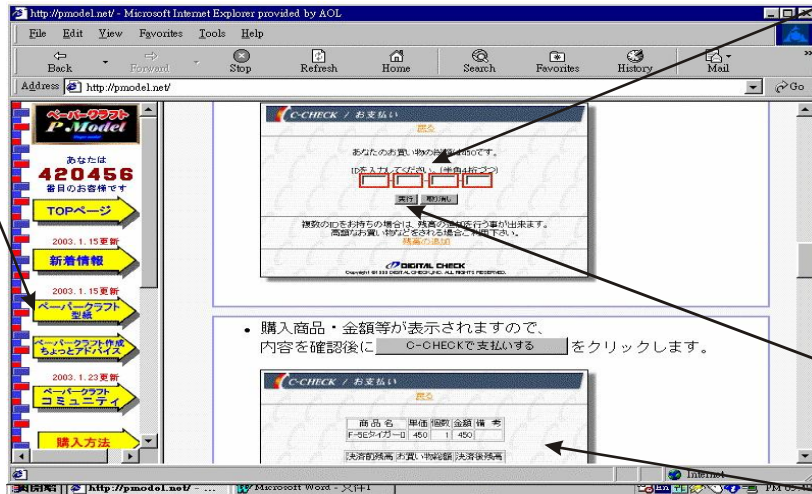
http://pmodel.net/ - Microsoft Internet Explorer provided by AOL

File Edit View Favorites Tools Help

Back Forward Stop Refresh Home Search Favorites History Mail

Address http://pmodel.net/ Go

ペーパークラフト
P.Model

あなたは
420456
番目のお客様です

TOPページ

2003. 1. 15更新
新着情報

2003. 1. 15更新
ペーパークラフト
型紙

ペーパークラフト作成
ちょっとアドバイス

2003. 1. 23更新
ペーパークラフト
コミュニティ

購入方法

C-CHECK / お支払い

戻る

あなたのお買い物の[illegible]IDです。

IDを入力してください。(半角4桁ずつ)

実行 取り消し

複数のIDをお持ちの場合は、残高の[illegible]を行う事が出来ます。
高額なお買い物などをされる場合にご利用下さい。
残高の追加

DIGITAL CHECK

• 購入商品・金額等が表示されますので、
内容を確認後に C-CHECKで支払いする をクリックします。

C-CHECK / お支払い

戻る

| 商品名 | 単価 | 個数 | 金額 | 備考 |
|---|---|---|---|---|
| F-5Eタイガー II | 450 | 1 | 450 | |

決済前残高 お買い物総額 決済後残高

Internet

http://pmodel.net/ - ... Microsoft Word - 文件1 PM 05:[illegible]